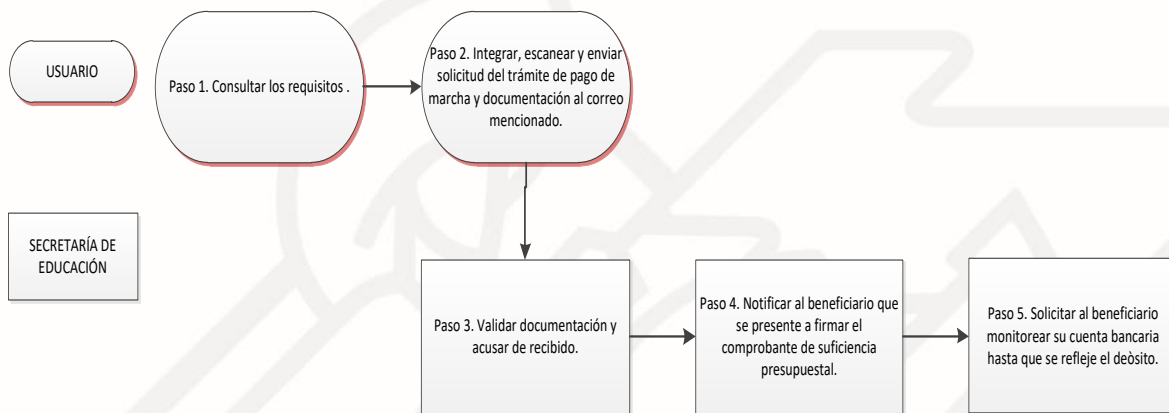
USUARIO

Paso 1. Consultar los requisitos .

Paso 2. Integrar, escanear y enviar solicitud del trámite de pago de marcha y documentación al correo mencionado.

SECRETARÍA DE EDUCACIÓN

Paso 3. Validar documentación y acusar de recibido.

Paso 4. Notificar al beneficiario que se presente a firmar el comprobante de suficiencia presupuestal.

Paso 5. Solicitar al beneficiario monitorear su cuenta bancaria hasta que se refleje el deòsito.